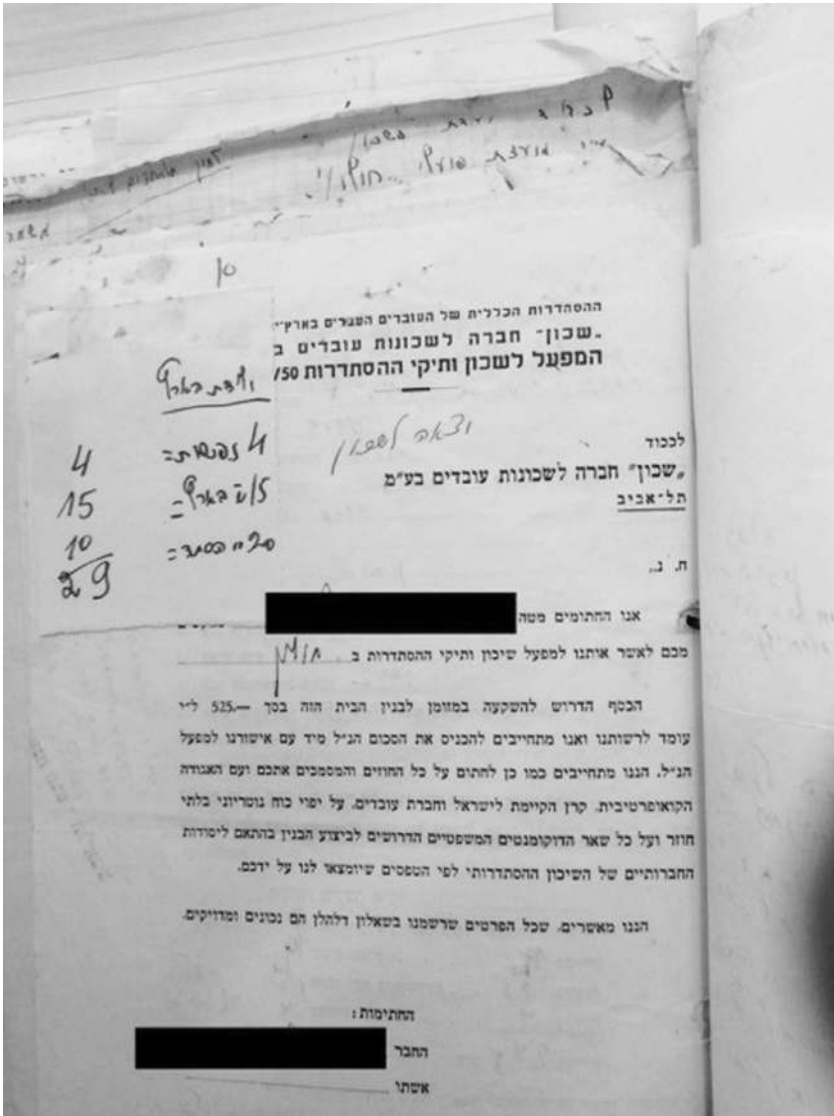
ההסתדרות הכללית של העובדים העבריים בארץ־
„שכון" חברה לשכונות עובדים ב
המפעל לשכון ותיקי ההסתדרות 50/

10

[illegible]

4 נפשות =
15 ותק בארץ =
20 ותק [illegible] =

4
15
10
29

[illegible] לשכון

לכבוד
„שכון" חברה לשכונות עובדים בע"מ
תל־אביב

ת. נ.,

אנו החתומים מטה

מכם לאשר אותנו למפעל שיכון ותיקי ההסתדרות ב חולון

הכסף הדרוש להשקעה במזומן לבנין הבית הזה בסך —.525 ל״י עומד לרשותנו ואנו מתחייבים להכניס את הסכום הנ״ל מיד עם אישורנו למפעל הנ״ל. הננו מתחייבים כמו כן לחתום על כל החוזים והמסמכים אתכם ועם האגודה הקואופרטיבית, קרן הקיימת לישראל וחברת עובדים, על יפוי כח נוטריוני בלתי חוזר ועל כל שאר הדוקומנטים המשפטיים הדרושים לביצוע הבנין בהתאם ליסודות החברותיים של השיכון ההסתדרותי לפי הטפסים שיומצאו לנו על ידכם.

הננו מאשרים, שכל הפרטים שרשמנו בשאלון דלהלן הם נכונים ומדויקים.

החתימות:
החבר
אשתו

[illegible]